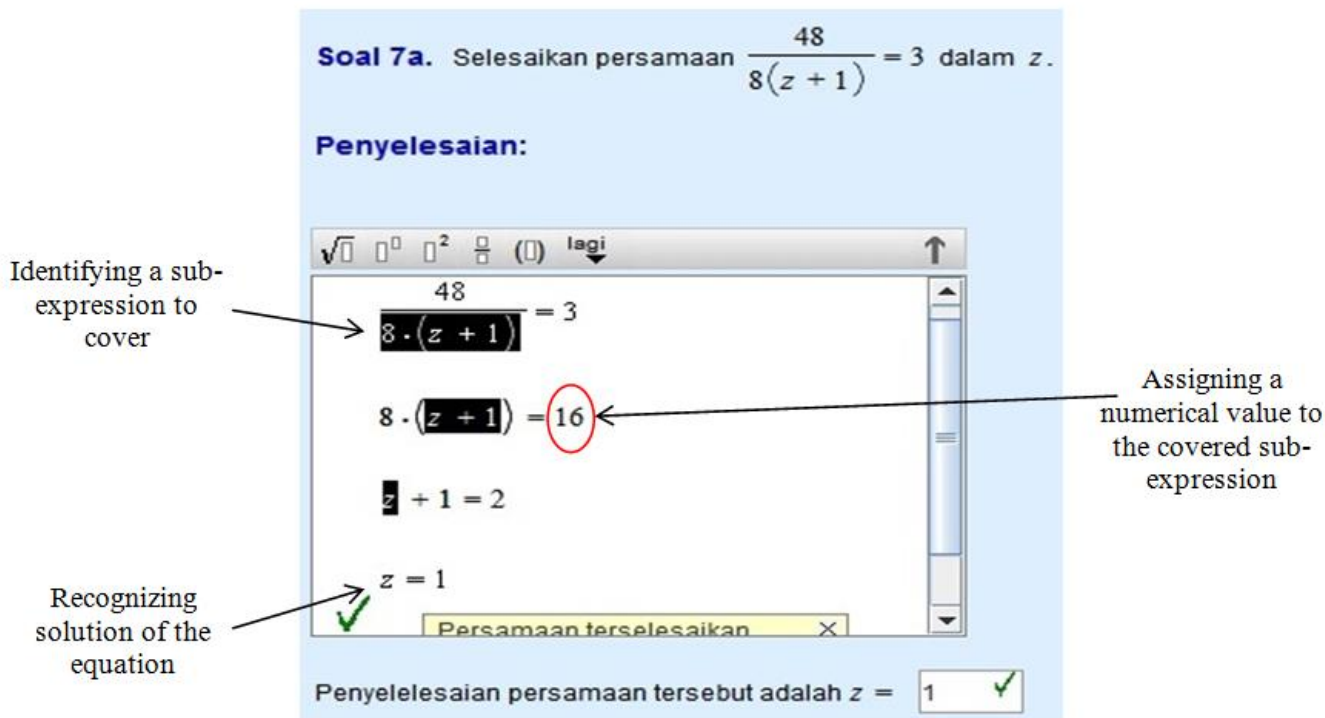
**Soal 7a.** Selesaikan persamaan $\frac{48}{8(z+1)} = 3$ dalam $z$.

**Penyelesaian:**

Identifying a sub-expression to cover

$\sqrt{\square}$ $\square^{\square}$ $\square^2$ $\frac{\square}{\square}$ $(\square)$ lagi

$\frac{48}{8 \cdot (z+1)} = 3$

$8 \cdot (z+1) = 16$

Assigning a numerical value to the covered sub-expression

$z + 1 = 2$

$z = 1$

Recognizing solution of the equation

Persamaan terselesaikan ×

Penyelelesaian persamaan tersebut adalah $z$ = 1